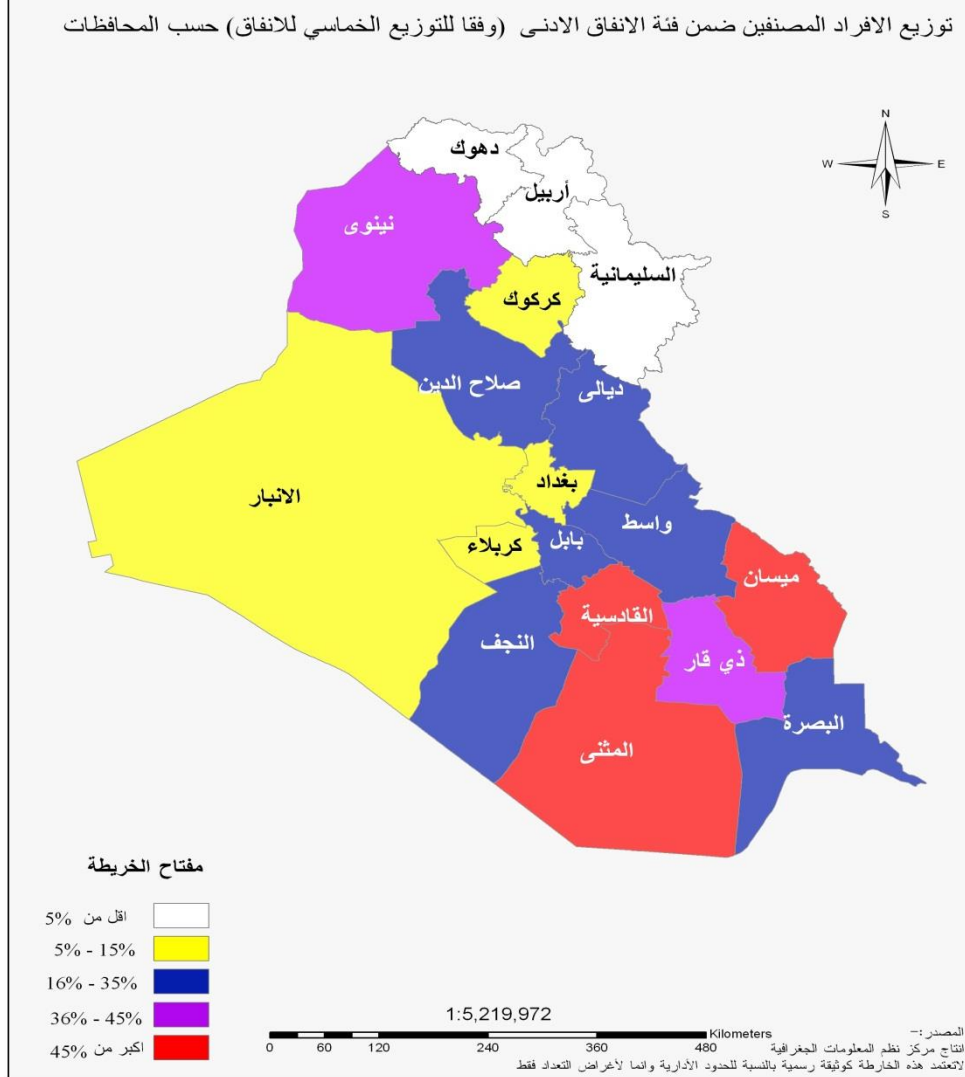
توزيع الافراد المصنفين ضمن فئة الانفاق الادنى (وفقا للتوزيع الخماسي للانفاق) حسب المحافظات

N
W
E
S

دهوك
أربيل
نينوى
السليمانية
كركوك
صلاح الدين
ديالى
الانبار
بغداد
واسط
بابل
كربلاء
ميسان
القادسية
النجف
ذي قار
البصرة
المثنى

مفتاح الخريطة

اقل من 5%
5% - 15%
16% - 35%
36% - 45%
اكبر من 45%

1:5,219,972

0 60 120 240 360 480 Kilometers

المصدر:-
انتاج مركز نظم المعلومات الجغرافية
لاتعتمد هذه الخارطة كوثيقة رسمية بالنسبة للحدود الأدارية وانما لأغراض التعداد فقط